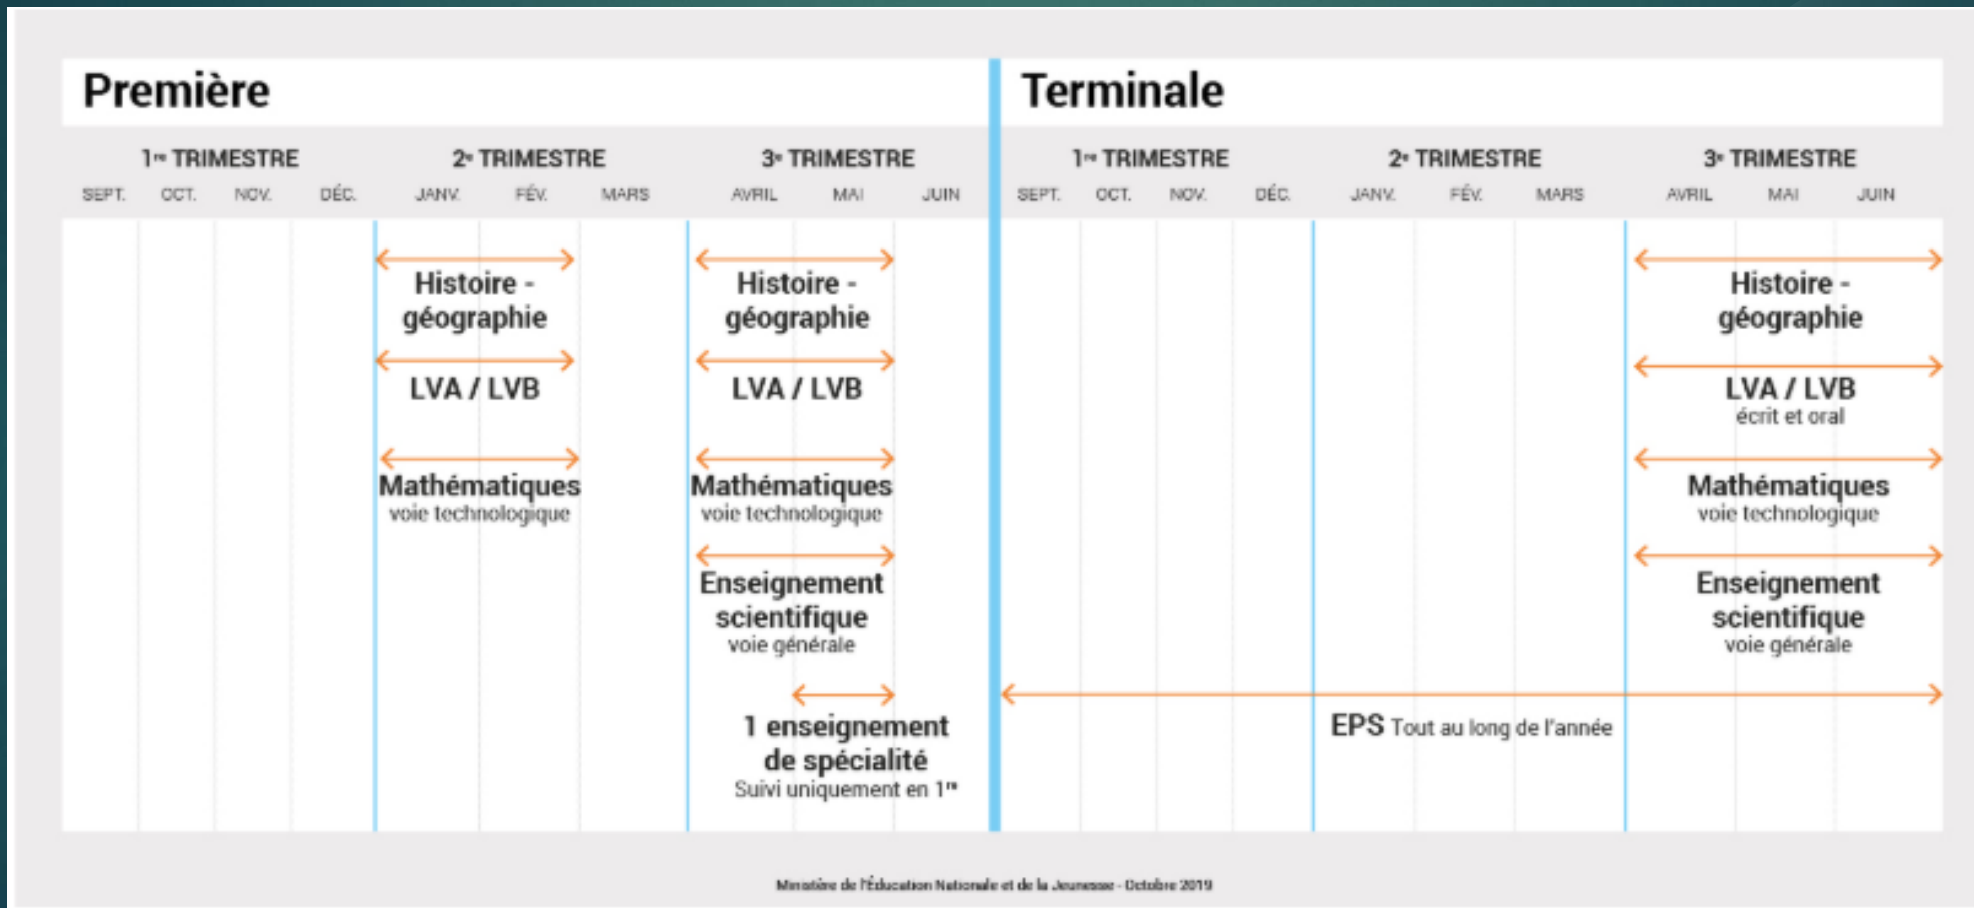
Première

1$^{re}$ TRIMESTRE
SEPT. OCT. NOV. DÉC.

2$^{e}$ TRIMESTRE
JANV. FÉV. MARS

3$^{e}$ TRIMESTRE
AVRIL MAI JUIN

Histoire - géographie

LVA / LVB

Mathématiques
voie technologique

Histoire - géographie

LVA / LVB

Mathématiques
voie technologique

Enseignement scientifique
voie générale

1 enseignement de spécialité
Suivi uniquement en 1$^{re}$

Terminale

1$^{re}$ TRIMESTRE
SEPT. OCT. NOV. DÉC.

2$^{e}$ TRIMESTRE
JANV. FÉV. MARS

3$^{e}$ TRIMESTRE
AVRIL MAI JUIN

Histoire - géographie

LVA / LVB
écrit et oral

Mathématiques
voie technologique

Enseignement scientifique
voie générale

EPS Tout au long de l'année

Ministère de l'Éducation Nationale et de la Jeunesse - Octobre 2019